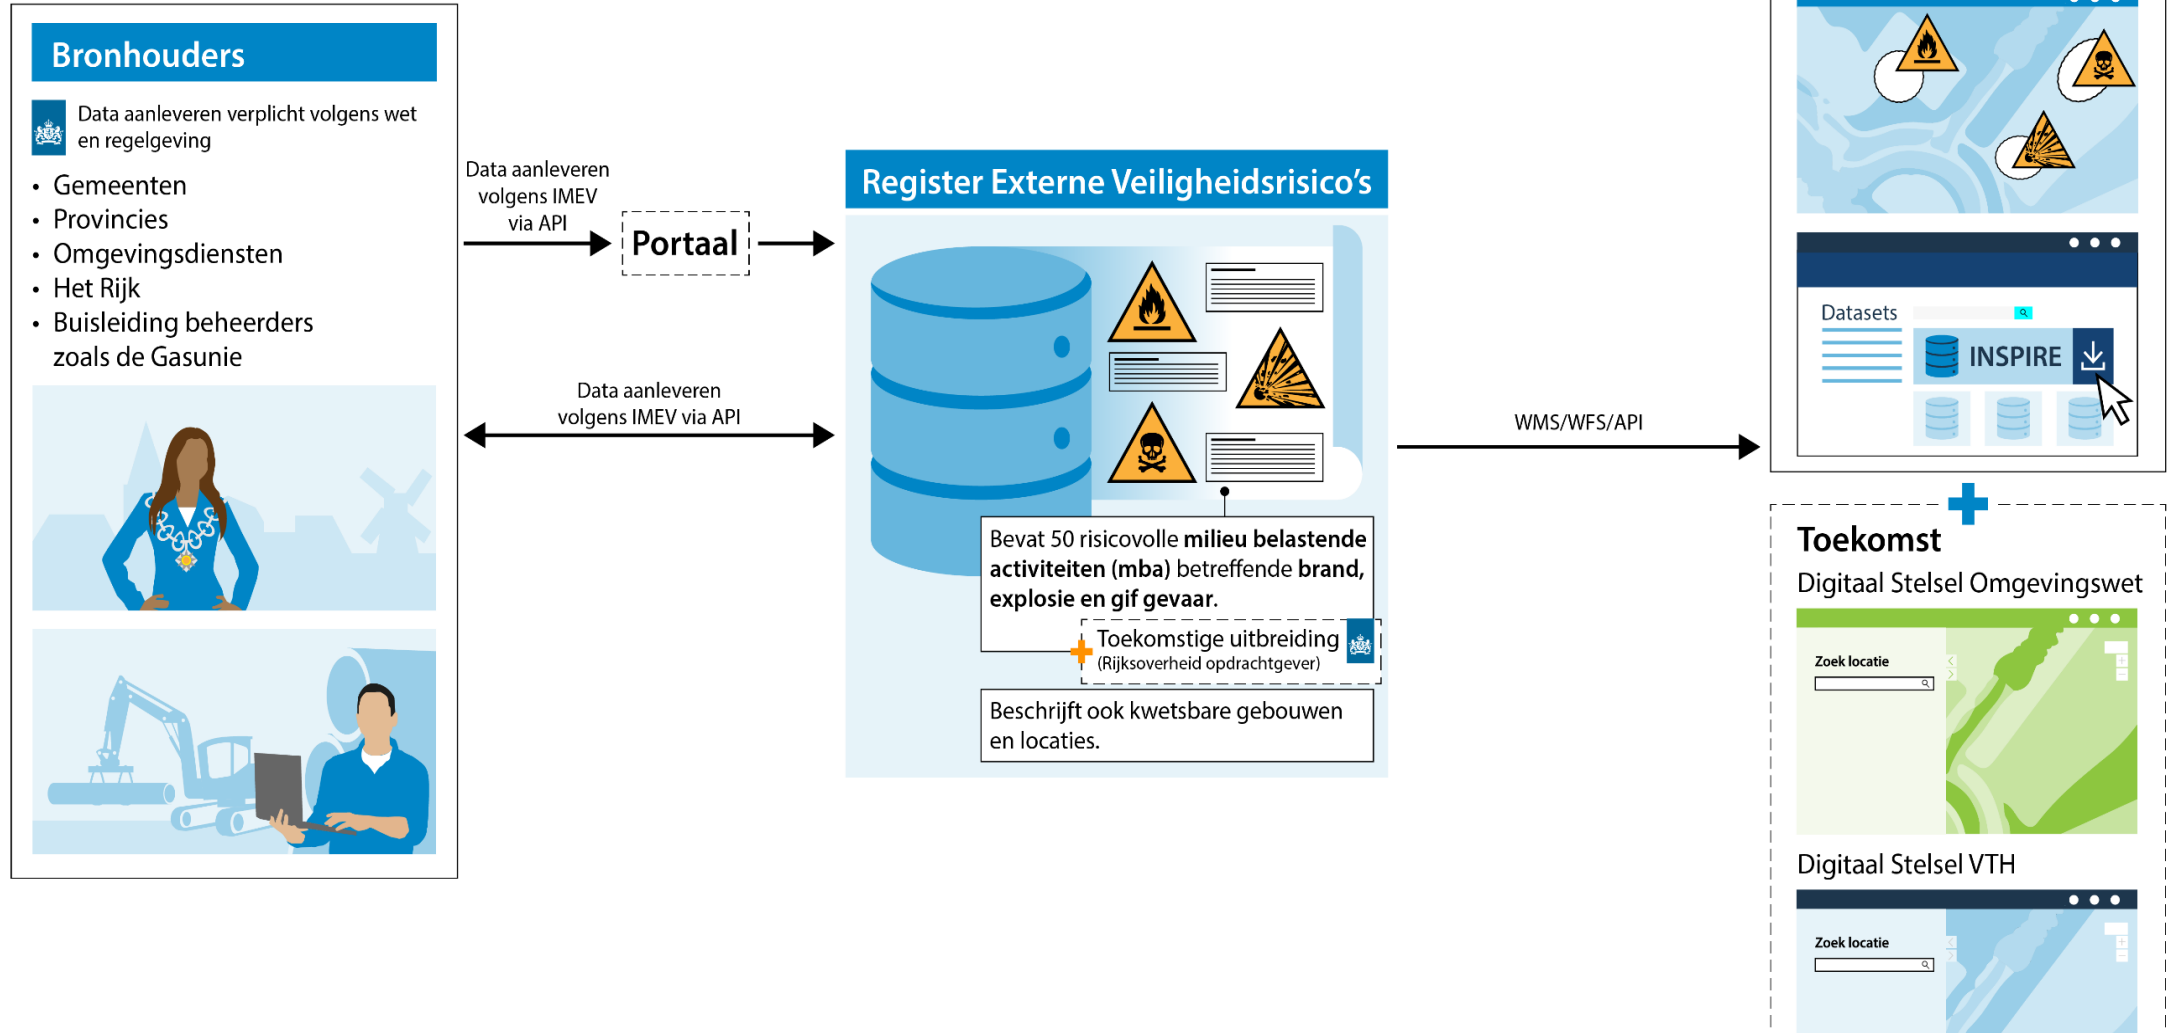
Bronhouders

Data aanleveren verplicht volgens wet en regelgeving

- Gemeenten
- Provincies
- Omgevingsdiensten
- Het Rijk
- Buisleiding beheerders zoals de Gasunie

Data aanleveren volgens IMEV via API

Portaal

Data aanleveren volgens IMEV via API

Register Externe Veiligheidsrisico's

Bevat 50 risicovolle **milieu belastende activiteiten (mba)** betreffende **brand, explosie en gif gevaar.**

Toekomstige uitbreiding (Rijksoverheid opdrachtgever)

Beschrijft ook kwetsbare gebouwen en locaties.

WMS/WFS/API

Datasets

INSPIRE

Toekomst

Digitaal Stelsel Omgevingswet

Zoek locatie

Digitaal Stelsel VTH

Zoek locatie